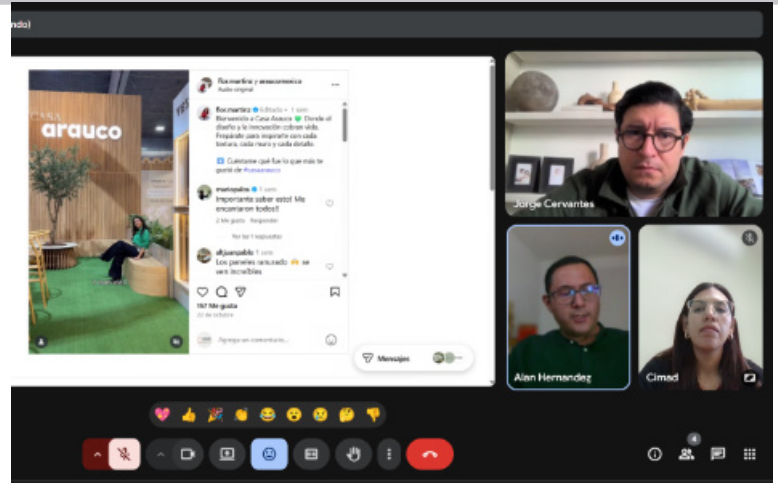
ndo)

CASA arauco

flor.martinz y arauco.mexico
Audio original

flor.martinz Editado · 1 sem
Bienvenidos a Casa Arauco 💚 Donde el diseño y la innovación cobran vida. Prepárate para inspirarte con cada textura, cada muro y cada detalle.

Cuéntame qué fue lo que más te gustó de #casaarauco

marioyalos 1 sem
Importante saber esto! Me encantaron todos!!
2 Me gusta Responder

Ver las 1 respuestas

elijuanpablo 1 sem
Los paneles ranurado se ven increíbles

197 Me gusta
22 de octubre

Agrega un comentario...

Mensajes

Jorge Cervantes

Alan Hernandez

Cimad

4